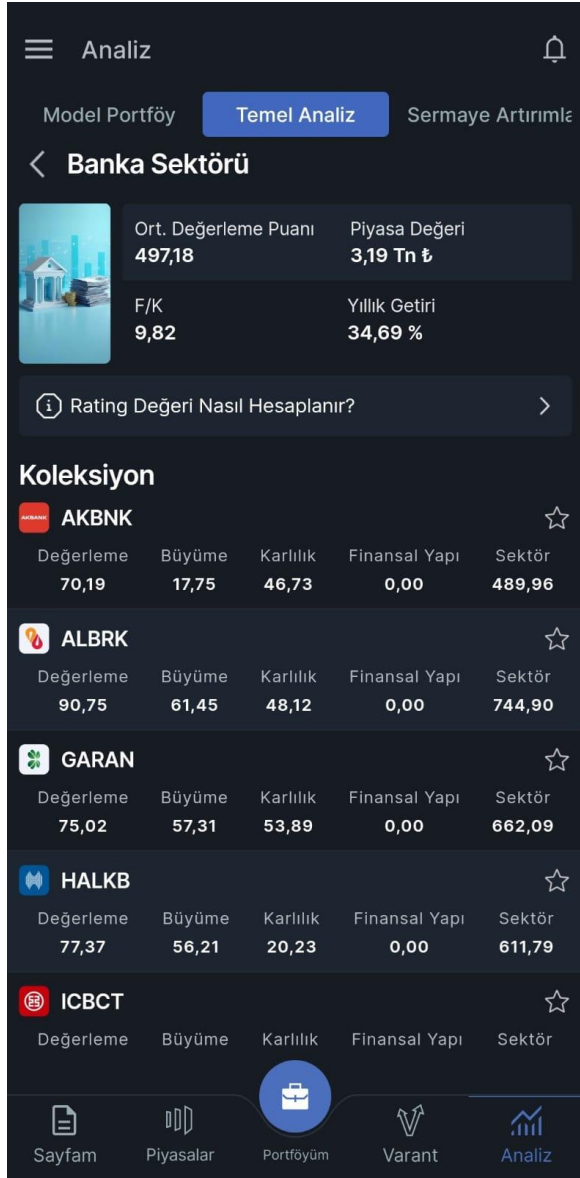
Analiz

Model Portföy | Temel Analiz | Sermaye Artırımla

Banka Sektörü

Ort. Değerleme Puanı
497,18

Piyasa Değeri
3,19 Tn ₺

F/K
9,82

Yıllık Getiri
34,69 %

Rating Değeri Nasıl Hesaplanır?

Koleksiyon

AKBANK
AKBNK

| Değerleme | Büyüme | Karlılık | Finansal Yapı | Sektör |
|---|---|---|---|---|
| 70,19 | 17,75 | 46,73 | 0,00 | 489,96 |

ALBRK

| Değerleme | Büyüme | Karlılık | Finansal Yapı | Sektör |
|---|---|---|---|---|
| 90,75 | 61,45 | 48,12 | 0,00 | 744,90 |

GARAN

| Değerleme | Büyüme | Karlılık | Finansal Yapı | Sektör |
|---|---|---|---|---|
| 75,02 | 57,31 | 53,89 | 0,00 | 662,09 |

HALKB

| Değerleme | Büyüme | Karlılık | Finansal Yapı | Sektör |
|---|---|---|---|---|
| 77,37 | 56,21 | 20,23 | 0,00 | 611,79 |

ICBCT

| Değerleme | Büyüme | Karlılık | Finansal Yapı | Sektör |
|---|---|---|---|---|

Sayfam | Piyasalar | Portföyüm | Varant | Analiz